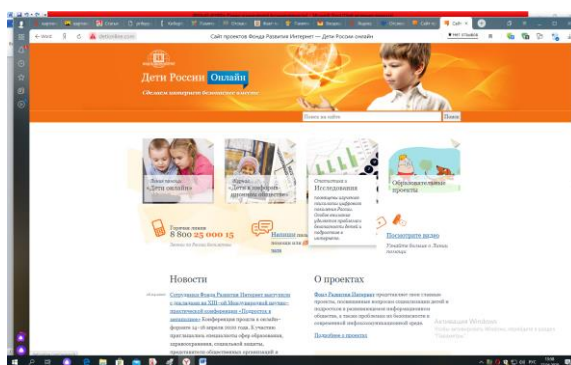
Сайт проектов Фонда Развития Интернет — Дети России онлайн

detionline.com

Дети России Онлайн

Сделаем интернет безопасней вместе

Поиск по сайту

Поиск

Линия помощи «Дети онлайн»

Журнал «Дети в информационном обществе»

Опросы и Исследования

Проводим научные исследования цифровой социализации детей и подростков России. Особое внимание уделяется проблемам безопасности детей в цифровом мире и интернете.

Образовательные проекты

Горячая линия 8 800 25 000 15

Звонок по России бесплатный

Напишите нам

Посмотрите видео

Новости

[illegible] Сотрудники Фонда Развития Интернет выступили с докладами на XIII-ой Международной научно-практической конференции «Психология и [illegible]». Конференция прошла в онлайн-формате 14–16 апреля 2020 года. В участии приняли специалисты сфер образования, здравоохранения, социальной защиты, представители общественных организаций и

О проектах

Фонд Развития Интернет представляет свои главные проекты, посвященные вопросам социализации детей и подростков в развивающемся информационном обществе, а также проблемам их безопасности в современной инфокоммуникационной среде.

Подробнее о проектах

Активация Windows
Чтобы активировать Windows, перейдите в раздел «Параметры».